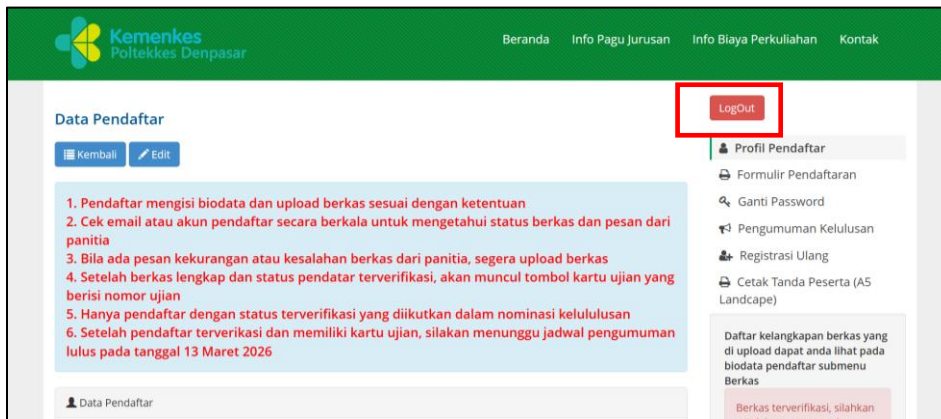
Kemenkes
Poltekkes Denpasar

Beranda Info Pagu Jurusan Info Biaya Perkuliahan Kontak

Data Pendaftar

Kembali Edit

LogOut

1. Pendaftar mengisi biodata dan upload berkas sesuai dengan ketentuan
2. Cek email atau akun pendaftar secara berkala untuk mengetahui status berkas dan pesan dari panitia
3. Bila ada pesan kekurangan atau kesalahan berkas dari panitia, segera upload berkas
4. Setelah berkas lengkap dan status pendatar terverifikasi, akan muncul tombol kartu ujian yang berisi nomor ujian
5. Hanya pendaftar dengan status terverifikasi yang diikutkan dalam nominasi kelululusan
6. Setelah pendaftar terverikasi dan memiliki kartu ujian, silakan menunggu jadwal pengumuman lulus pada tanggal 13 Maret 2026

Data Pendaftar

Profil Pendaftar
Formulir Pendaftaran
Ganti Password
Pengumuman Kelulusan
Registrasi Ulang
Cetak Tanda Peserta (A5 Landcape)

Daftar kelangkapan berkas yang di upload dapat anda lihat pada biodata pendaftar submenu Berkas

Berkas terverifikasi, silahkan